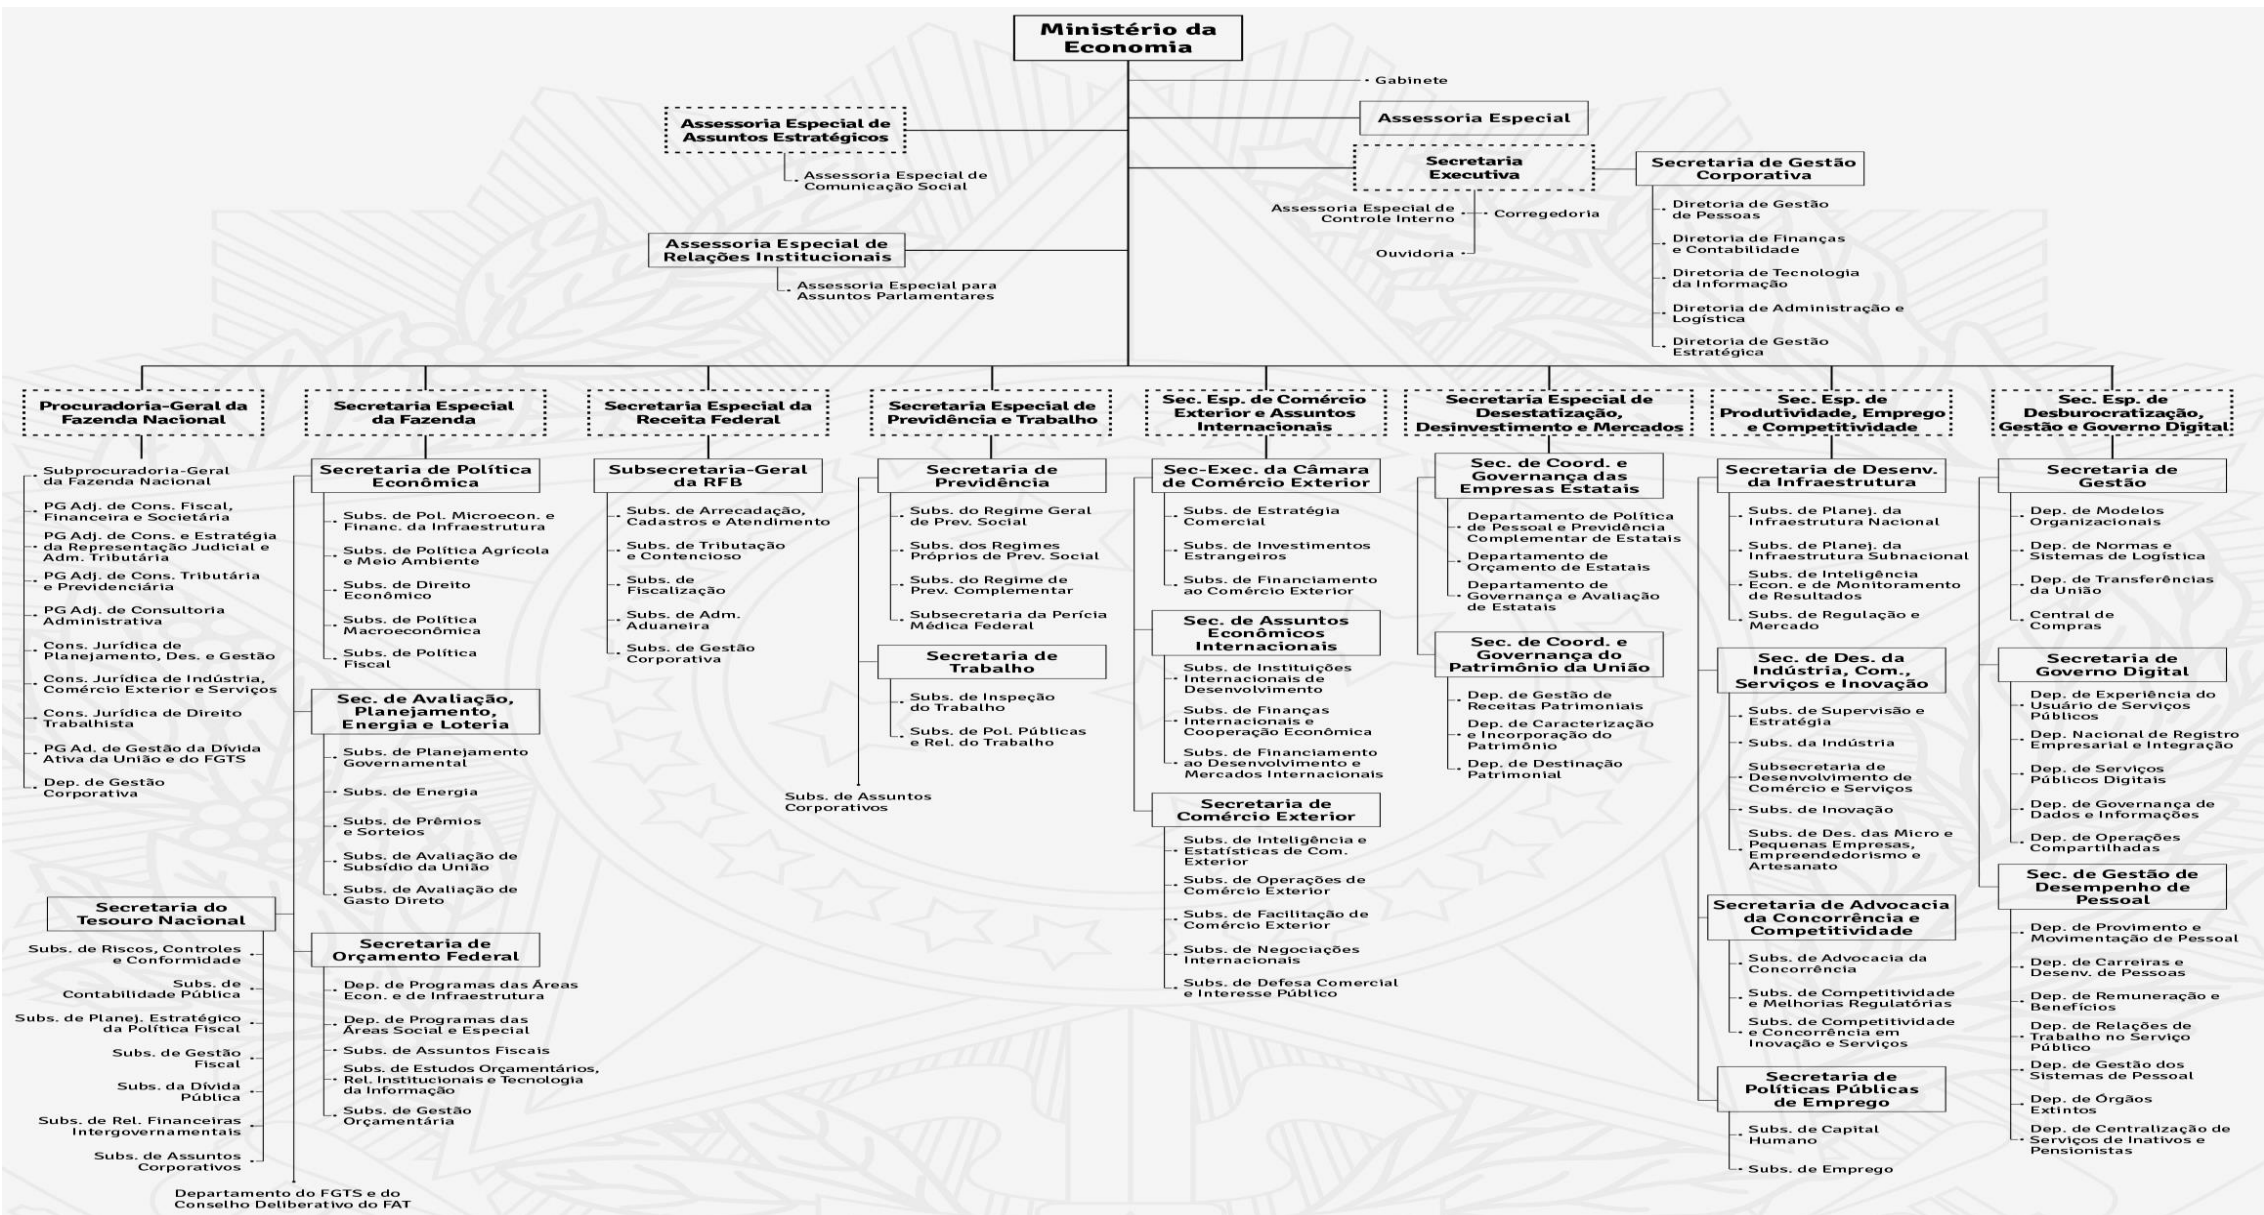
Ministério da Economia

Gabinete

Assessoria Especial de Assuntos Estratégicos

Assessoria Especial de Comunicação Social

Assessoria Especial

Secretaria Executiva

Secretaria de Gestão Corporativa

Assessoria Especial de Controle Interno

Corregedoria

Ouvidoria

Diretoria de Gestão de Pessoas

Diretoria de Finanças e Contabilidade

Diretoria de Tecnologia da Informação

Diretoria de Administração e Logística

Diretoria de Gestão Estratégica

Assessoria Especial de Relações Institucionais

Assessoria Especial para Assuntos Parlamentares

Procuradoria-Geral da Fazenda Nacional

Subprocuradoria-Geral da Fazenda Nacional
PG Adj. de Cons. Fiscal, Financeira e Societária
PG Adj. de Cons. e Estratégia da Representação Judicial e Adm. Tributária
PG Adj. de Cons. Tributária e Previdenciária
PG Adj. de Consultoria Administrativa
Cons. Jurídica de Planejamento, Des. e Gestão
Cons. Jurídica de Indústria, Comércio Exterior e Serviços
Cons. Jurídica de Direito Trabalhista
PG Ad. de Gestão da Dívida Ativa da União e do FGTS
Dep. de Gestão Corporativa

Secretaria Especial da Fazenda

Secretaria de Política Econômica
Subs. de Pol. Microecon. e Financ. da Infraestrutura
Subs. de Política Agrícola e Meio Ambiente
Subs. de Direito Econômico
Subs. de Política Macroeconômica
Subs. de Política Fiscal

Sec. de Avaliação, Planejamento, Energia e Loteria
Subs. de Planejamento Governamental
Subs. de Energia
Subs. de Prêmios e Sorteios
Subs. de Avaliação de Subsídio da União
Subs. de Avaliação de Gasto Direto

Secretaria do Tesouro Nacional
Subs. de Riscos, Controles e Conformidade
Subs. de Contabilidade Pública
Subs. de Planej. Estratégico da Política Fiscal
Subs. de Gestão Fiscal
Subs. da Dívida Pública
Subs. de Rel. Financeiras Intergovernamentais
Subs. de Assuntos Corporativos

Secretaria de Orçamento Federal
Dep. de Programas das Áreas Econ. e de Infraestrutura
Dep. de Programas das Áreas Social e Especial
Subs. de Assuntos Fiscais
Subs. de Estudos Orçamentários, Rel. Institucionais e Tecnologia da Informação
Subs. de Gestão Orçamentária

Departamento do FGTS e do Conselho Deliberativo do FAT

Secretaria Especial da Receita Federal

Subsecretaria-Geral da RFB
Subs. de Arrecadação, Cadastros e Atendimento
Subs. de Tributação e Contencioso
Subs. de Fiscalização
Subs. de Adm. Aduaneira
Subs. de Gestão Corporativa

Secretaria Especial de Previdência e Trabalho

Secretaria de Previdência
Subs. do Regime Geral de Prev. Social
Subs. dos Regimes Próprios de Prev. Social
Subs. do Regime de Prev. Complementar
Subsecretaria da Perícia Médica Federal

Secretaria de Trabalho
Subs. de Inspeção do Trabalho
Subs. de Pol. Públicas e Rel. do Trabalho

Subs. de Assuntos Corporativos

Sec. Esp. de Comércio Exterior e Assuntos Internacionais

Sec-Exec. da Câmara de Comércio Exterior
Subs. de Estratégia Comercial
Subs. de Investimentos Estrangeiros
Subs. de Financiamento ao Comércio Exterior

Sec. de Assuntos Econômicos Internacionais
Subs. de Instituições Internacionais de Desenvolvimento
Subs. de Finanças Internacionais e Cooperação Econômica
Subs. de Financiamento ao Desenvolvimento e Mercados Internacionais

Secretaria de Comércio Exterior
Subs. de Inteligência e Estatísticas de Com. Exterior
Subs. de Operações de Comércio Exterior
Subs. de Facilitação de Comércio Exterior
Subs. de Negociações Internacionais
Subs. de Defesa Comercial e Interesse Público

Secretaria Especial de Desestatização, Desinvestimento e Mercados

Sec. de Coord. e Governança das Empresas Estatais
Departamento de Política de Pessoal e Previdência Complementar de Estatais
Departamento de Orçamento de Estatais
Departamento de Governança e Avaliação de Estatais

Sec. de Coord. e Governança do Patrimônio da União
Dep. de Gestão de Receitas Patrimoniais
Dep. de Caracterização e Incorporação do Patrimônio
Dep. de Destinação Patrimonial

Sec. Esp. de Produtividade, Emprego e Competitividade

Secretaria de Desenv. da Infraestrutura
Subs. de Planej. da Infraestrutura Nacional
Subs. de Planej. da Infraestrutura Subnacional
Subs. de Inteligência Econ. e de Monitoramento de Resultados
Subs. de Regulação e Mercado

Sec. de Des. da Indústria, Com., Serviços e Inovação
Subs. de Supervisão e Estratégia
Subs. da Indústria
Subsecretaria de Desenvolvimento de Comércio e Serviços
Subs. de Inovação
Subs. de Des. das Micro e Pequenas Empresas, Empreendedorismo e Artesanato

Secretaria de Advocacia da Concorrência e Competitividade
Subs. de Advocacia da Concorrência
Subs. de Competitividade e Melhorias Regulatórias
Subs. de Competitividade e Concorrência em Inovação e Serviços

Secretaria de Políticas Públicas de Emprego
Subs. de Capital Humano
Subs. de Emprego

Sec. Esp. de Desburocratização, Gestão e Governo Digital

Secretaria de Gestão
Dep. de Modelos Organizacionais
Dep. de Normas e Sistemas de Logística
Dep. de Transferências da União
Central de Compras

Secretaria de Governo Digital
Dep. de Experiência do Usuário de Serviços Públicos
Dep. Nacional de Registro Empresarial e Integração
Dep. de Serviços Públicos Digitais
Dep. de Governança de Dados e Informações
Dep. de Operações Compartilhadas

Sec. de Gestão de Desempenho de Pessoal
Dep. de Provimento e Movimentação de Pessoal
Dep. de Carreiras e Desenv. de Pessoas
Dep. de Remuneração e Benefícios
Dep. de Relações de Trabalho no Serviço Público
Dep. de Gestão dos Sistemas de Pessoal
Dep. de Órgãos Extintos
Dep. de Centralização de Serviços de Inativos e Pensionistas